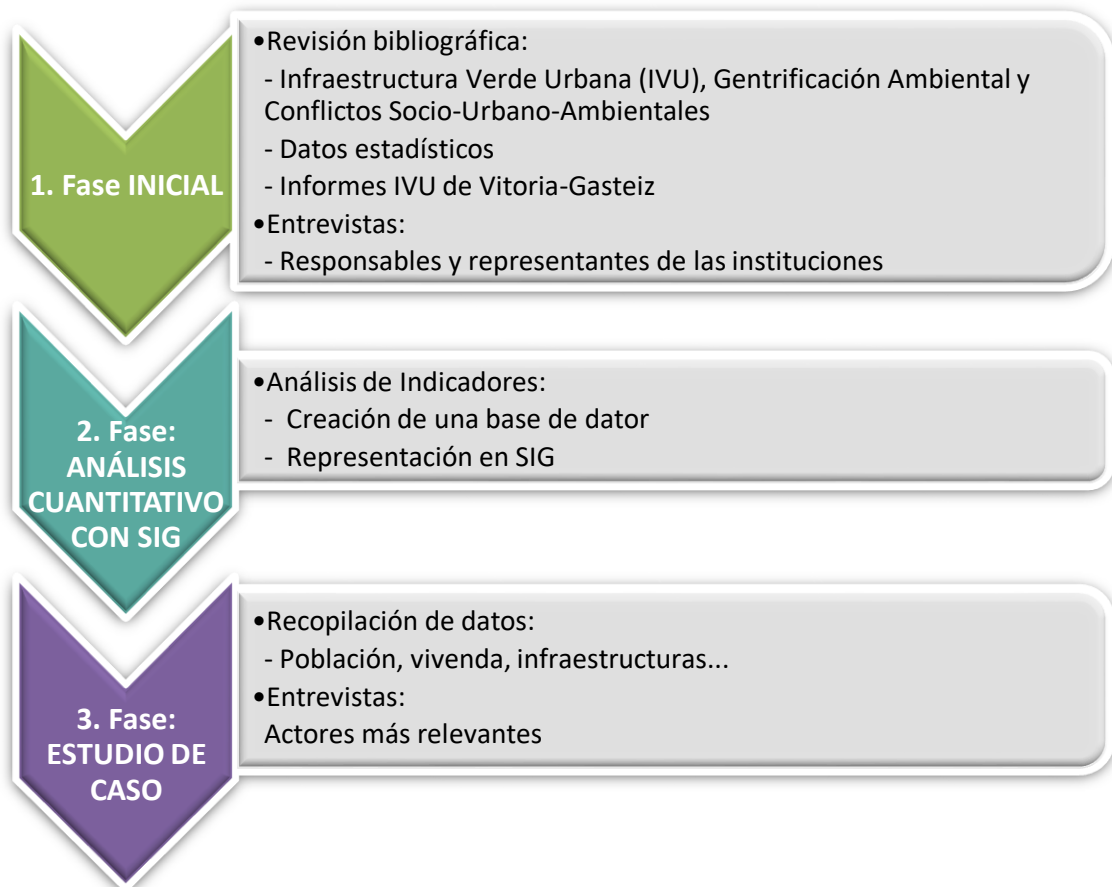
1. Fase INICIAL

•Revisión bibliográfica:
- Infraestructura Verde Urbana (IVU), Gentrificación Ambiental y Conflictos Socio-Urbano-Ambientales
- Datos estadísticos
- Informes IVU de Vitoria-Gasteiz
•Entrevistas:
- Responsables y representantes de las instituciones

2. Fase: ANÁLISIS CUANTITATIVO CON SIG

•Análisis de Indicadores:
- Creación de una base de dator
- Representación en SIG

3. Fase: ESTUDIO DE CASO

•Recopilación de datos:
- Población, vivenda, infraestructuras...
•Entrevistas:
Actores más relevantes